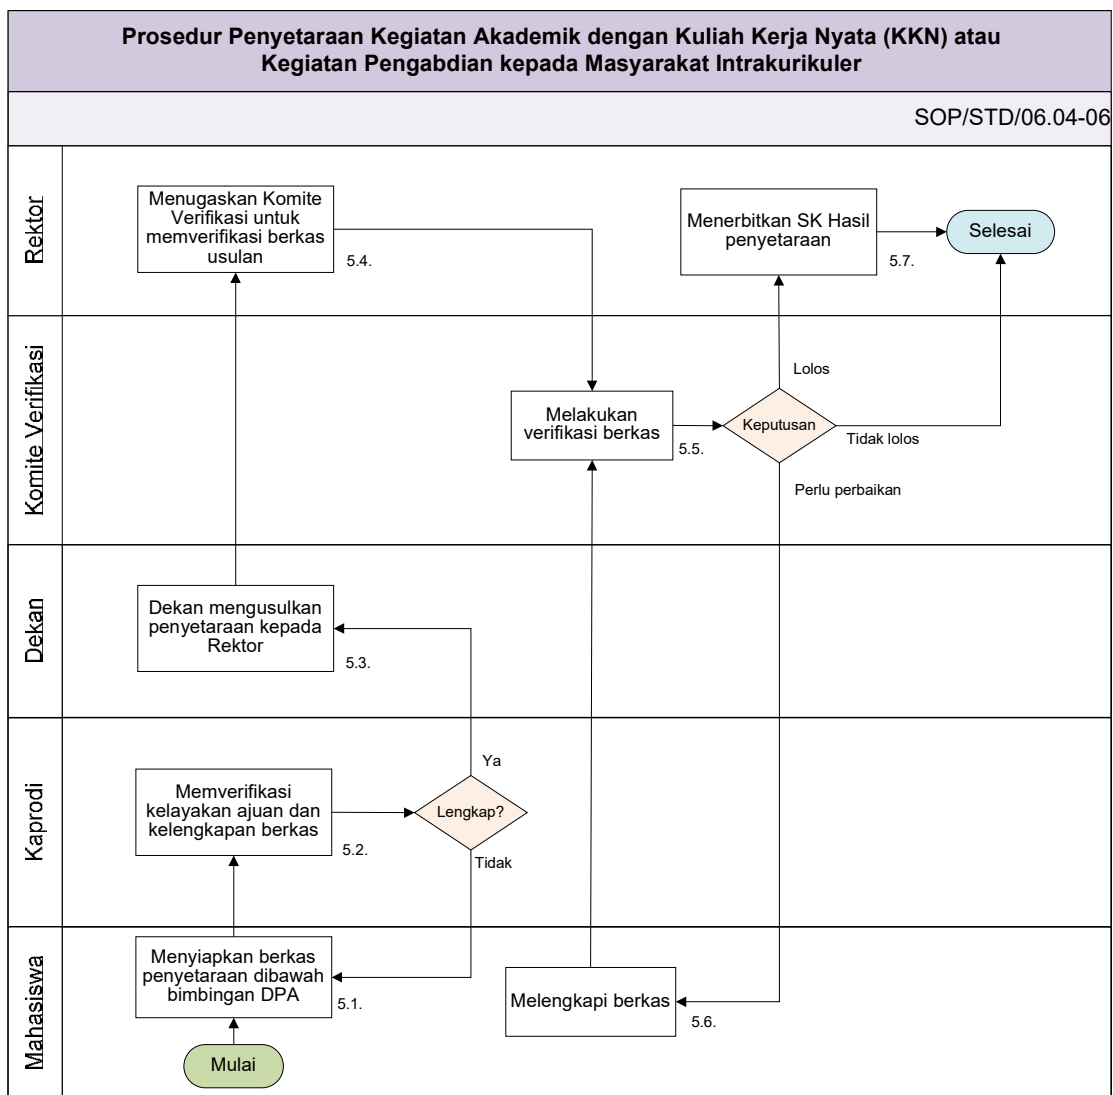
Prosedur Penyetaraan Kegiatan Akademik dengan Kuliah Kerja Nyata (KKN) atau Kegiatan Pengabdian kepada Masyarakat Intrakurikuler

SOP/STD/06.04-06

Rektor

Menugaskan Komite Verifikasi untuk memverifikasi berkas usulan

5.4.

Menerbitkan SK Hasil penyetaraan

5.7.

Selesai

Komite Verifikasi

Melakukan verifikasi berkas

5.5.

Keputusan

Lolos

Tidak lolos

Perlu perbaikan

Dekan

Dekan mengusulkan penyetaraan kepada Rektor

5.3.

Kaprodi

Memverifikasi kelayakan ajuan dan kelengkapan berkas

5.2.

Lengkap?

Ya

Tidak

Mahasiswa

Menyiapkan berkas penyetaraan dibawah bimbingan DPA

5.1.

Melengkapi berkas

5.6.

Mulai